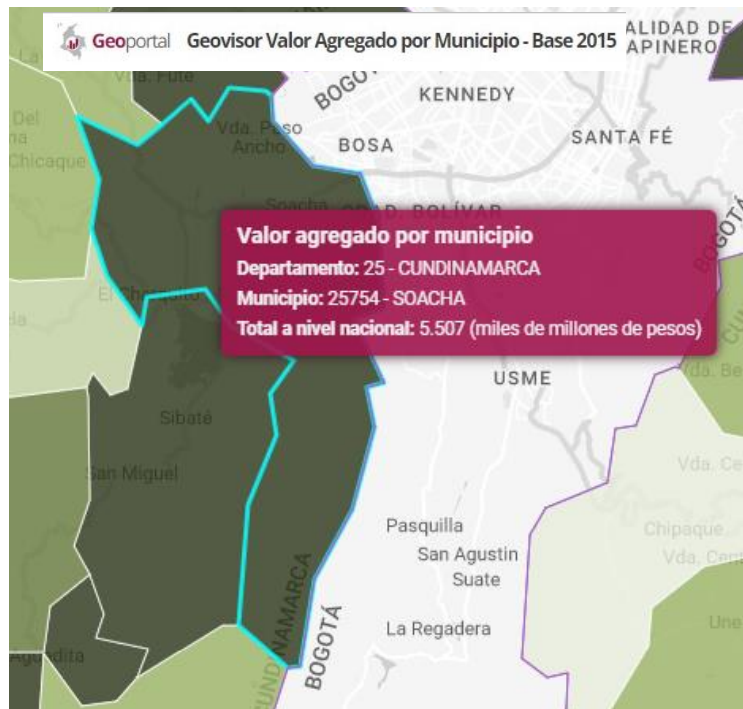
Geoportal Geovisor Valor Agregado por Municipio - Base 2015

ALIDAD DE
APINERO

Vda. Fute

BOGOTÁ

KENNEDY

Del
na
Chicaque

Vda. Peso
Ancho

BOSA

SANTA FÉ

Soacha

CIUDAD BOLÍVAR

BOGOTÁ

Valor agregado por municipio
Departamento: 25 - CUNDINAMARCA
Municipio: 25754 - SOACHA
Total a nivel nacional: 5.507 (miles de millones de pesos)

El Charquito

da

Vda. Be

USME

Sibaté

San Miguel

Vda. Ce

Pasquilla

Chipaque

San Agustín

Vda. Ce

Suate

CUNDINAMARCA

Une

La Regadera

BOGOTÁ

Aguadita

CUND